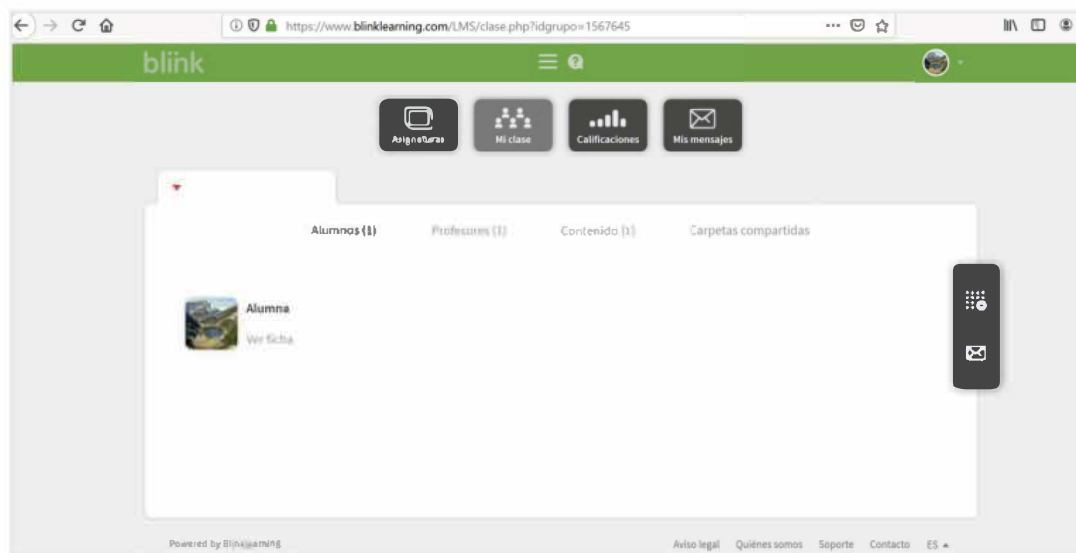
https://www.blinklearning.com/LMS/clase.php?idgrupo=1567645

blink

Asignaturas
Mi clase
Calificaciones
Mis mensajes

Alumnos (1)
Profesores (1)
Contenido (1)
Carpetas compartidas

Alumna
Ver ficha

Powered by Blinklearning

Aviso legal
Quiénes somos
Soporte
Contacto
ES